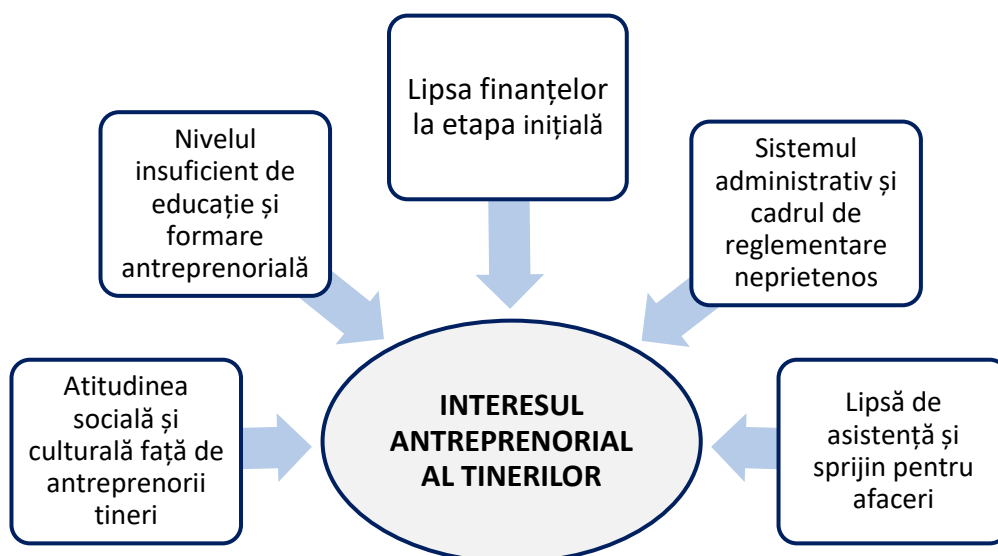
Lipsa finanțelor la etapa inițială

Nivelul insuficient de educație și formare antreprenorială

Sistemul administrativ și cadrul de reglementare neprietenos

Atitudinea socială și culturală față de antreprenorii tineri

INTERESUL ANTREPRENORIAL AL TINERILOR

Lipsă de asistență și sprijin pentru afaceri